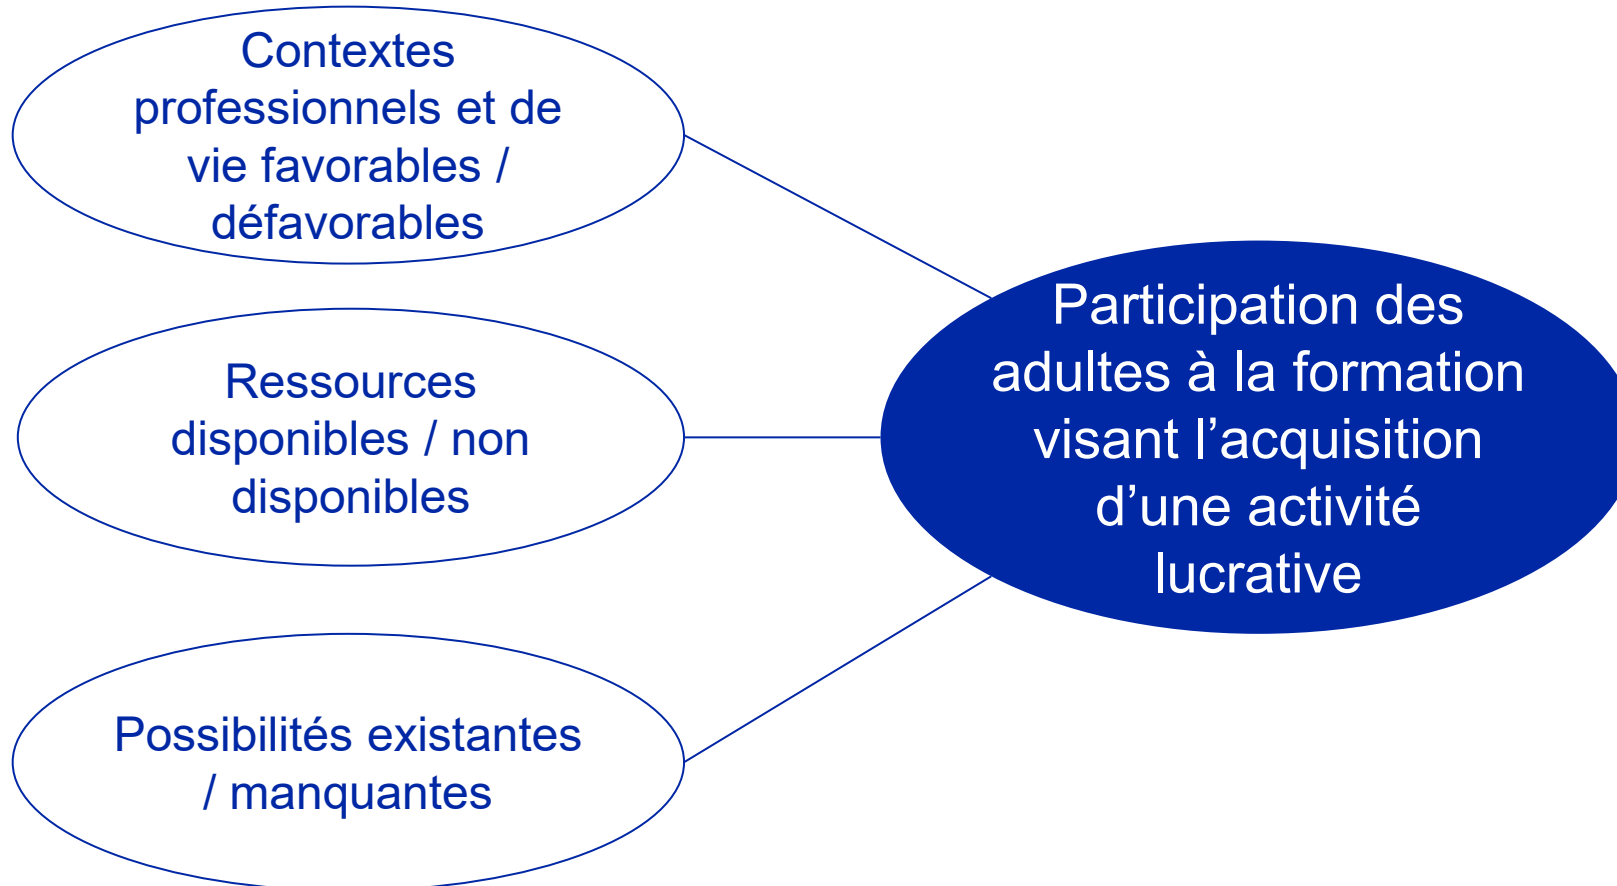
Contextes professionnels et de vie favorables / défavorables

Ressources disponibles / non disponibles

Possibilités existantes / manquantes

Participation des adultes à la formation visant l’acquisition d’une activité lucrative